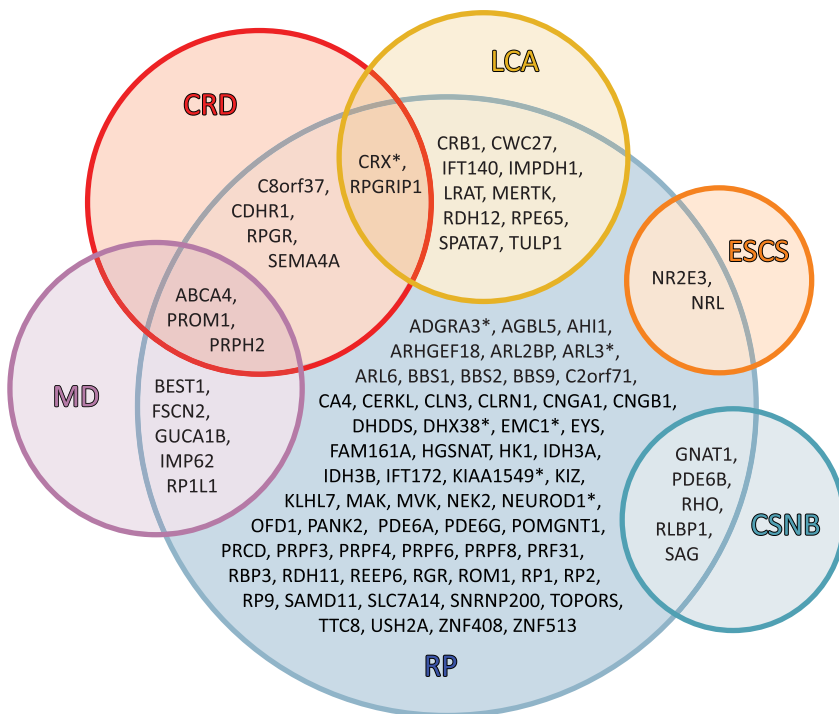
CRD

LCA

CRX*, RPGRIP1

CRB1, CWC27, IFT140, IMPDH1, LRAT, MERTK, RDH12, RPE65, SPATA7, TULP1

C8orf37, CDHR1, RPGR, SEMA4A

ESCS

NR2E3, NRL

ABCA4, PROM1, PRPH2

MD

BEST1, FSCN2, GUCA1B, IMP62, RP1L1

ADGRA3*, AGBL5, AHI1, ARHGEF18, ARL2BP, ARL3*, ARL6, BBS1, BBS2, BBS9, C2orf71, CA4, CERKL, CLN3, CLRN1, CNGA1, CNGB1, DHDDS, DHX38*, EMC1*, EYS, FAM161A, HGSNAT, HK1, IDH3A, IDH3B, IFT172, KIAA1549*, KIZ, KLHL7, MAK, MVK, NEK2, NEUROD1*, OFD1, PANK2, PDE6A, PDE6G, POMGNT1, PRCD, PRPF3, PRPF4, PRPF6, PRPF8, PRF31, RBP3, RDH11, REEP6, RGR, ROM1, RP1, RP2, RP9, SAMD11, SLC7A14, SNRNP200, TOPORS, TTC8, USH2A, ZNF408, ZNF513

GNAT1, PDE6B, RHO, RLBP1, SAG

CSNB

RP